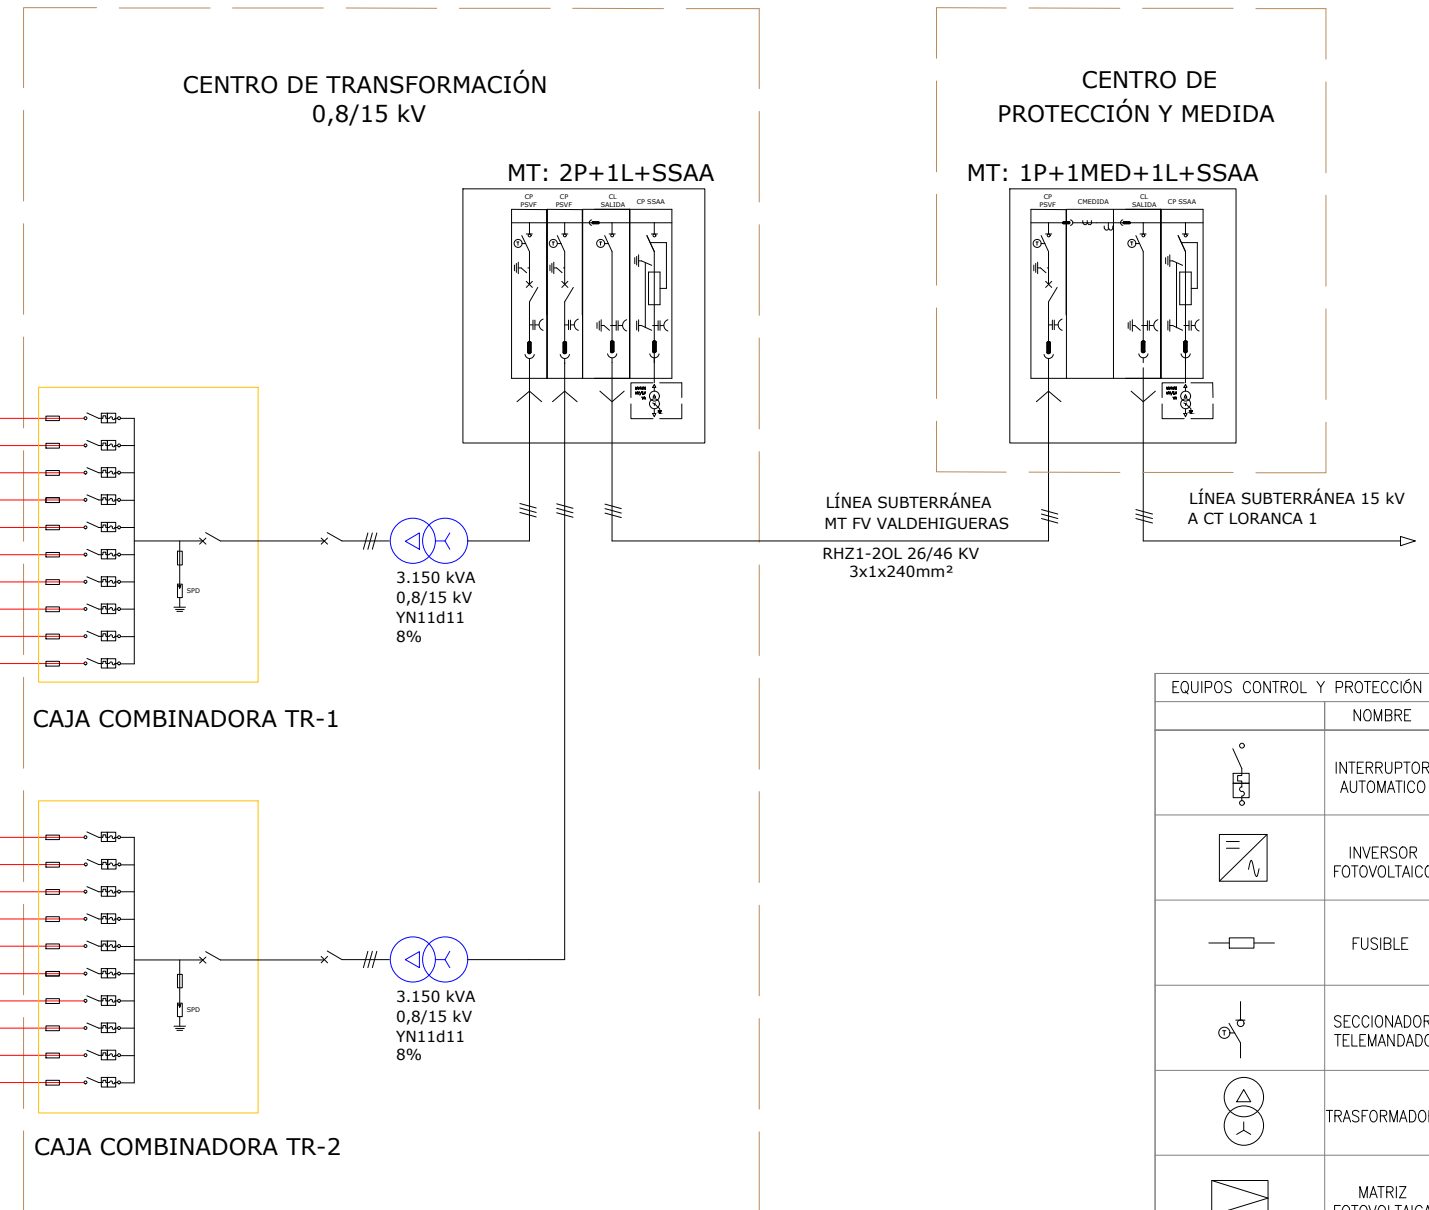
CENTRO DE TRANSFORMACIÓN
0,8/15 kV

CENTRO DE
PROTECCIÓN Y MEDIDA

MT: 2P+1L+SSAA

CP PSVF | CP PSVF | CL SALIDA | CP SSAA

MT: 1P+1MED+1L+SSAA

CP PSVF | CMEDIDA | CL SALIDA | CP SSAA

SPD

3.150 kVA
0,8/15 kV
YN11d11
8%

LÍNEA SUBTERRÁNEA
MT FV VALDEHIGUERAS

RHZ1-2OL 26/46 KV
3x1x240mm²

LÍNEA SUBTERRÁNEA 15 kV
A CT LORANCA 1

CAJA COMBINADORA TR-1

SPD

3.150 kVA
0,8/15 kV
YN11d11
8%

CAJA COMBINADORA TR-2

| EQUIPOS CONTROL Y PROTECCIÓN | |
|---|---|
| | NOMBRE |
| | INTERRUPTOR AUTOMATICO |
| | INVERSOR FOTOVOLTAICO |
| | FUSIBLE |
| | SECCIONADOR TELEMANDADO |
| | TRASFORMADOR |
| | MATRIZ FOTOVOLTAICA |